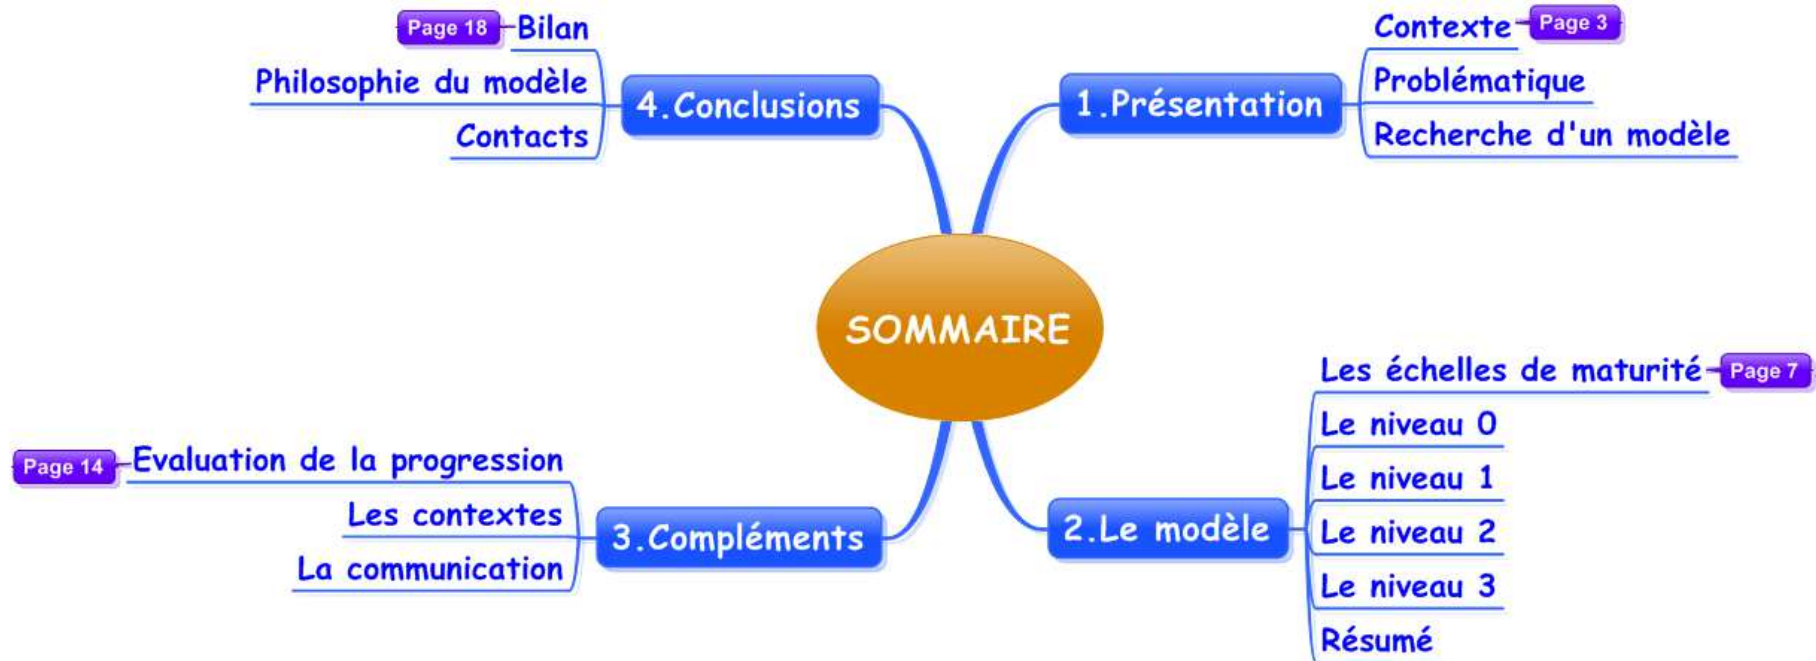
SOMMAIRE

1.Présentation
Contexte Page 3
Problématique
Recherche d'un modèle

2.Le modèle
Les échelles de maturité Page 7
Le niveau 0
Le niveau 1
Le niveau 2
Le niveau 3
Résumé

3.Compléments
Page 14 Evaluation de la progression
Les contextes
La communication

4.Conclusions
Page 18 Bilan
Philosophie du modèle
Contacts